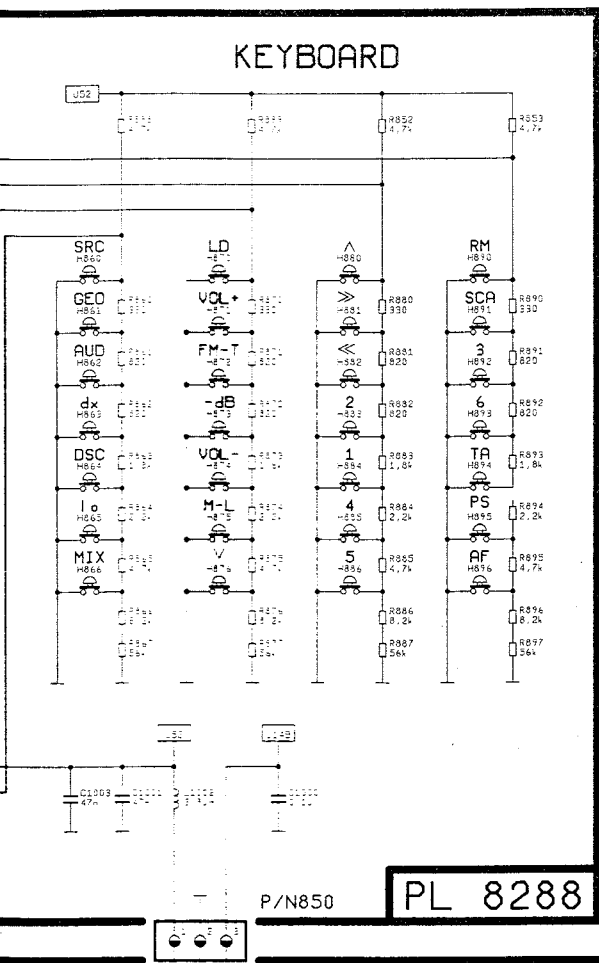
KEYBOARD

J52

R852
4,7k

R853
4,7k

SRC
H860

LD

∧
H880

RM
H890

GEO
H861

VOL+

≫
H881

R880
330

SCA
H891

R890
330

AUD
H862

FM-T

≪
H882

R881
820

3
H892

R891
820

dx
H863

-dB

2
H883

R882
820

6
H893

R892
820

DSC
H864

VOL-

1
H884

R883
1,8k

TA
H894

R893
1,8k

I o
H865

M-L

4
H885

R884
2,2k

PS
H895

R894
2,2k

MIX
H866

V

5
H886

R885
4,7k

AF
H896

R895
4,7k

R886
8,2k

R896
8,2k

R887
56k

R897
56k

C1003
47n

P/N850

PL 8288